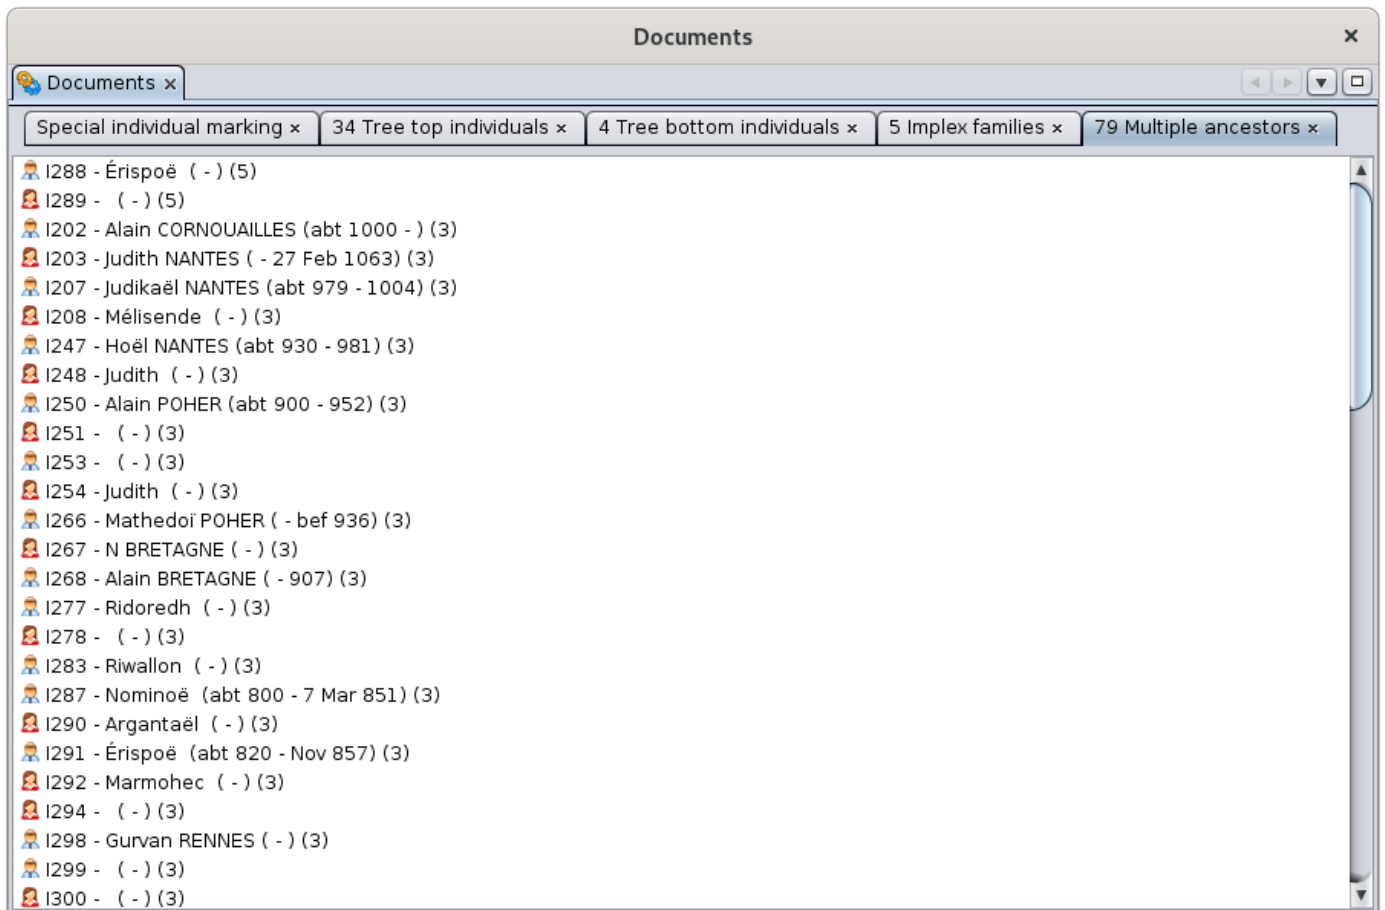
Documents ×

Documents ×

Special individual marking × | 34 Tree top individuals × | 4 Tree bottom individuals × | 5 Implex families × | 79 Multiple ancestors ×

I288 - Érispoë ( - ) (5)
I289 - ( - ) (5)
I202 - Alain CORNOUAILLES (abt 1000 - ) (3)
I203 - Judith NANTES ( - 27 Feb 1063) (3)
I207 - Judikaël NANTES (abt 979 - 1004) (3)
I208 - Mélisende ( - ) (3)
I247 - Hoël NANTES (abt 930 - 981) (3)
I248 - Judith ( - ) (3)
I250 - Alain POHER (abt 900 - 952) (3)
I251 - ( - ) (3)
I253 - ( - ) (3)
I254 - Judith ( - ) (3)
I266 - Mathedoï POHER ( - bef 936) (3)
I267 - N BRETAGNE ( - ) (3)
I268 - Alain BRETAGNE ( - 907) (3)
I277 - Ridoredh ( - ) (3)
I278 - ( - ) (3)
I283 - Riwallon ( - ) (3)
I287 - Nominoë (abt 800 - 7 Mar 851) (3)
I290 - Argantaël ( - ) (3)
I291 - Érispoë (abt 820 - Nov 857) (3)
I292 - Marmohec ( - ) (3)
I294 - ( - ) (3)
I298 - Gurvan RENNES ( - ) (3)
I299 - ( - ) (3)
I300 - ( - ) (3)